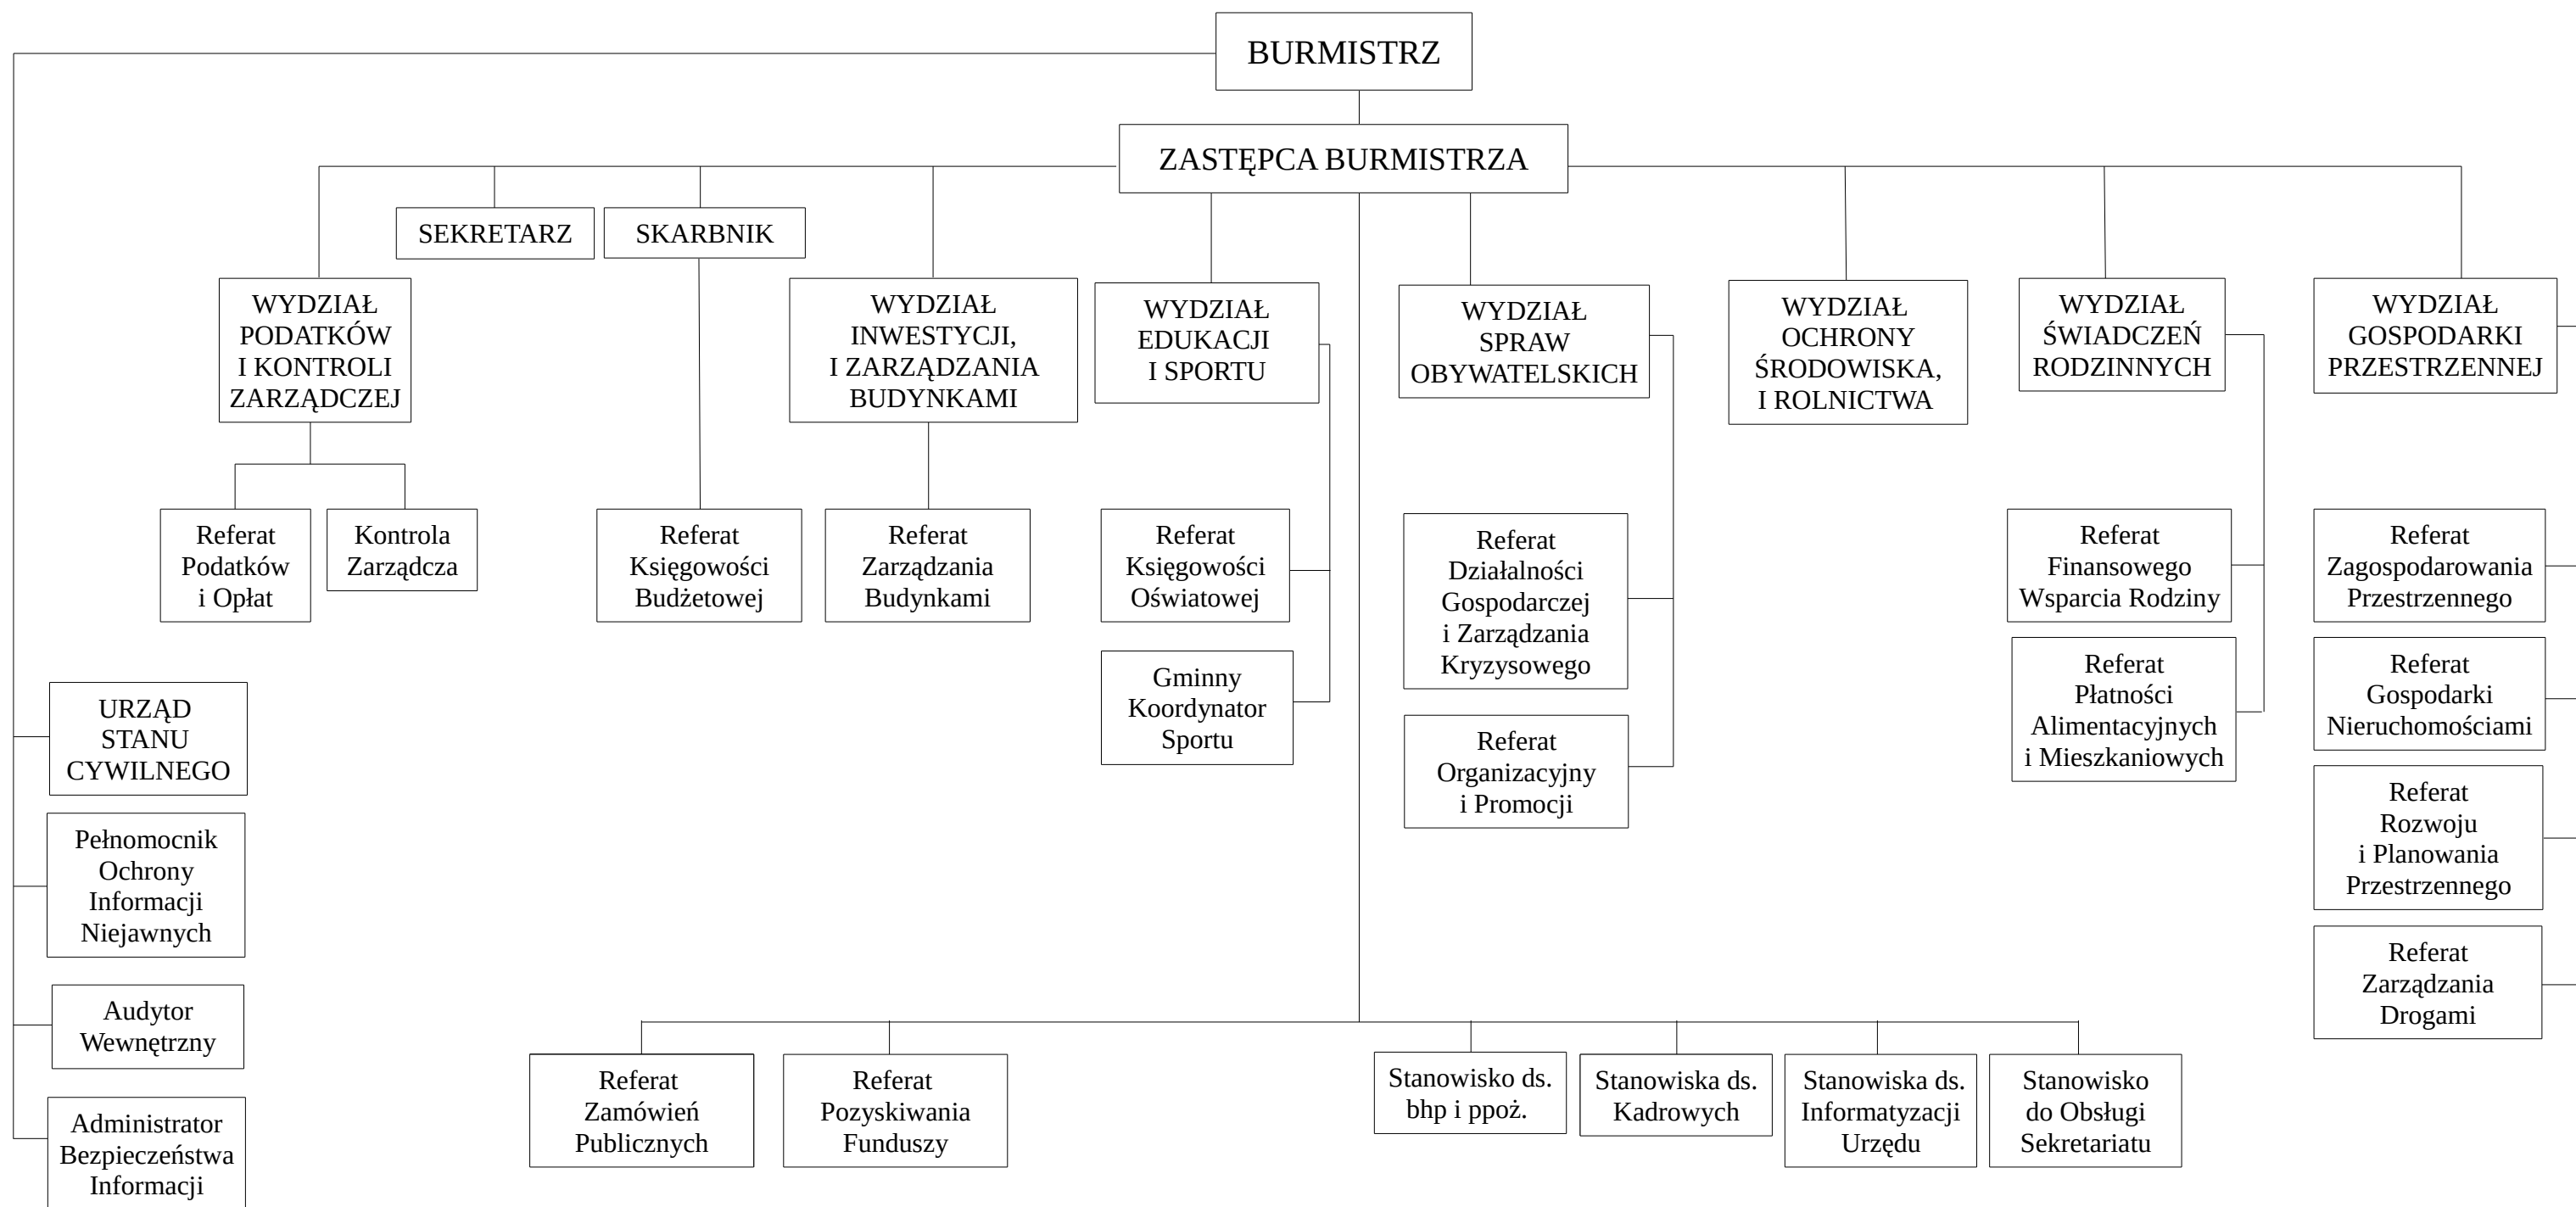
BURMISTRZ

ZASTĘPCA BURMISTRZA

SEKRETARZ

SKARBNIK

WYDZIAŁ PODATKÓW I KONTROLI ZARZĄDCZEJ

Referat Podatków i Opłat

Kontrola Zarządcza

Referat Księgowości Budżetowej

WYDZIAŁ INWESTYCJI, I ZARZĄDZANIA BUDYNKAMI

Referat Zarządzania Budynkami

WYDZIAŁ EDUKACJI I SPORTU

Referat Księgowości Oświatowej

Gminny Koordynator Sportu

WYDZIAŁ SPRAW OBYWATELSKICH

Referat Działalności Gospodarczej i Zarządzania Kryzysowego

Referat Organizacyjny i Promocji

WYDZIAŁ OCHRONY ŚRODOWISKA, I ROLNICTWA

WYDZIAŁ ŚWIADCZEŃ RODZINNYCH

Referat Finansowego Wsparcia Rodziny

Referat Płatności Alimentacyjnych i Mieszkaniowych

WYDZIAŁ GOSPODARKI PRZESTRZENNEJ

Referat Zagospodarowania Przestrzennego

Referat Gospodarki Nieruchomościami

Referat Rozwoju i Planowania Przestrzennego

Referat Zarządzania Drogami

URZĄD STANU CYWILNEGO

Pełnomocnik Ochrony Informacji Niejawnych

Audytor Wewnętrzny

Administrator Bezpieczeństwa Informacji

Referat Zamówień Publicznych

Referat Pozyskiwania Funduszy

Stanowisko ds. bhp i ppoż.

Stanowiska ds. Kadrowych

Stanowiska ds. Informatyzacji Urzędu

Stanowisko do Obsługi Sekretariatu